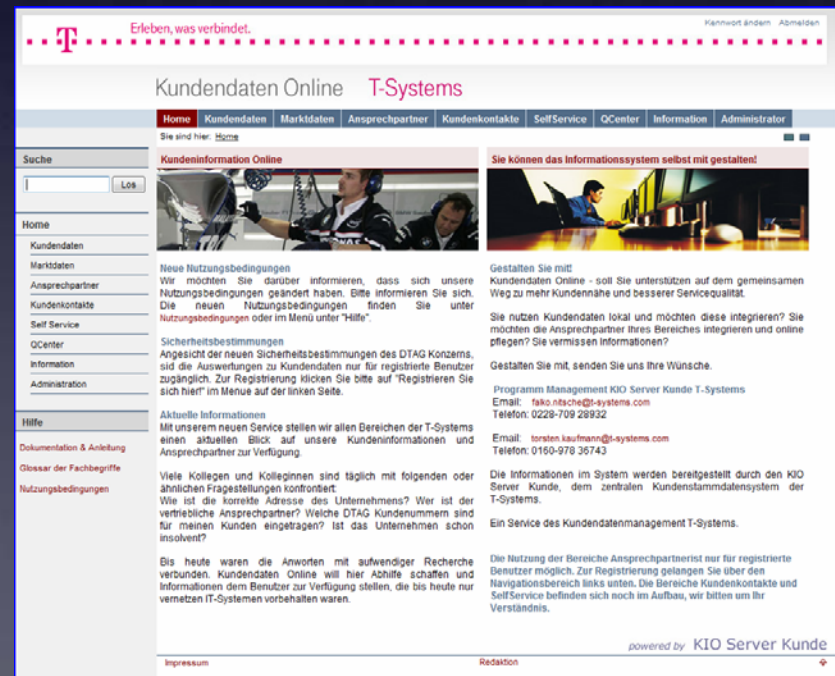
T · · · Erleben, was verbindet.

Kennwort ändern Abmelden

Kundendaten Online T-Systems

Home | Kundendaten | Marktdaten | Ansprechpartner | Kundenkontakte | SelfService | QCenter | Information | Administrator

Sie sind hier: Home

Suche

Los

Home
Kundendaten
Marktdaten
Ansprechpartner
Kundenkontakte
Self Service
QCenter
Information
Administration

Hilfe
Dokumentation & Anleitung
Glossar der Fachbegriffe
Nutzungsbedingungen

Kundeninformation Online

Neue Nutzungsbedingungen
Wir möchten Sie darüber informieren, dass sich unsere Nutzungsbedingungen geändert haben. Bitte informieren Sie sich. Die neuen Nutzungsbedingungen finden Sie unter Nutzungsbedingungen oder im Menü unter "Hilfe".

Sicherheitsbestimmungen
Angesicht der neuen Sicherheitsbestimmungen des DTAG Konzerns, sid die Auswertungen zu Kundendaten nur für registrierte Benutzer zugänglich. Zur Registrierung klicken Sie bitte auf "Registrieren Sie sich hier!" im Menue auf der linken Seite.

Aktuelle Informationen
Mit unserem neuen Service stellen wir allen Bereichen der T-Systems einen aktuellen Blick auf unsere Kundeninformationen und Ansprechpartner zur Verfügung.

Viele Kollegen und Kolleginnen sind täglich mit folgenden oder ähnlichen Fragestellungen konfrontiert:
Wie ist die korrekte Adresse des Unternehmens? Wer ist der vertriebliche Ansprechpartner? Welche DTAG Kundenummern sind für meinen Kunden eingetragen? Ist das Unternehmen schon insolvent?

Bis heute waren die Anworten mit aufwendiger Recherche verbunden. Kundendaten Online will hier Abhilfe schaffen und Informationen dem Benutzer zur Verfügung stellen, die bis heute nur vernetzen IT-Systemen vorbehalten waren.

Sie können das Informationssystem selbst mit gestalten!

Gestalten Sie mit!
Kundendaten Online - soll Sie unterstützen auf dem gemeinsamen Weg zu mehr Kundennähe und besserer Servicequalität.

Sie nutzen Kundendaten lokal und möchten diese integrieren? Sie möchten die Ansprechpartner Ihres Bereiches integrieren und online pflegen? Sie vermissen Informationen?

Gestalten Sie mit, senden Sie uns Ihre Wünsche.

Programm Management KIO Server Kunde T-Systems
Email: falko.nitsche@t-systems.com
Telefon: 0228-709 28932

Email: torsten.kaufmann@t-systems.com
Telefon: 0160-978 36743

Die Informationen im System werden bereitgestellt durch den KIO Server Kunde, dem zentralen Kundenstammdatensystem der T-Systems.

Ein Service des Kundendatenmanagement T-Systems.

Die Nutzung der Bereiche Ansprechpartnerist nur für registrierte Benutzer möglich. Zur Registrierung gelangen Sie über den Navigationsbereich links unten. Die Bereiche Kundenkontakte und SelfService befinden sich noch im Aufbau, wir bitten um Ihr Verständnis.

powered by KIO Server Kunde

Impressum

Redaktion